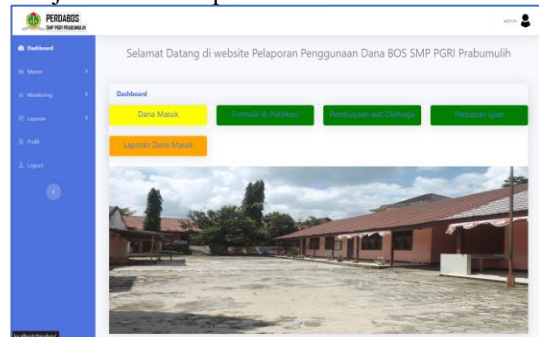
PERDABOS
SMP PGRI PRABUMULIH

admin

Dashboard
Master
Monitoring
Laporan
Profil
Logout

Selamat Datang di website Pelaporan Penggunaan Dana BOS SMP PGRI Prabumulih

Dashboard

Dana Masuk
Formulir & Publikasi
Pembayaran alat Olahraga
Persiapan ujian
Laporan Dana Masuk

localhost/dashboard